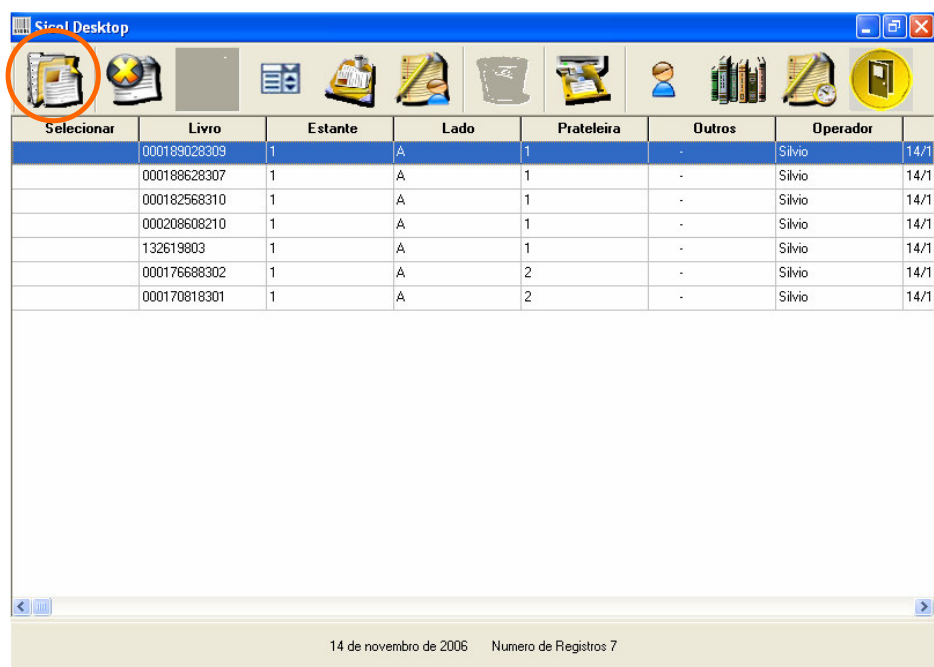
Sicol Desktop

| Selecionar | Livro | Estante | Lado | Prateleira | Outros | Operador | |
|---|---|---|---|---|---|---|---|
| | 000189028309 | 1 | A | 1 | - | Silvio | 14/1 |
| | 000188628307 | 1 | A | 1 | - | Silvio | 14/1 |
| | 000182568310 | 1 | A | 1 | - | Silvio | 14/1 |
| | 000208608210 | 1 | A | 1 | - | Silvio | 14/1 |
| | 132619803 | 1 | A | 1 | - | Silvio | 14/1 |
| | 000176688302 | 1 | A | 2 | - | Silvio | 14/1 |
| | 000170818301 | 1 | A | 2 | - | Silvio | 14/1 |

14 de novembro de 2006 Numero de Registros 7